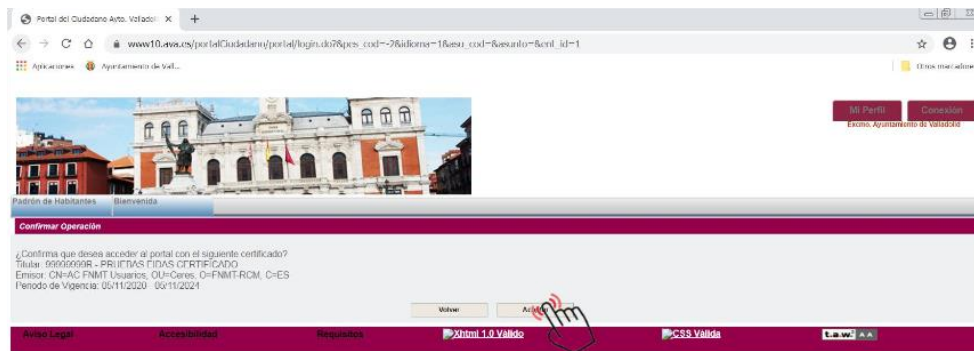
Portal del Ciudadano Ayto. Valladol ×

www10.ava.es/portalCiudadano/portal/login.do?&pes_cod=-2&idioma=1&asu_cod=&asunto=&ent_id=1

Aplicaciones Ayuntamiento de Vall...

Otros marcadores

Mi Perfil Conexión

Excmo. Ayuntamiento de Valladolid

Padrón de Habitantes Bienvenida

Confirmar Operación

¿Confirma que desea acceder al portal con el siguiente certificado?
Titular: 99999999R - PRUEBAS EIDAS CERTIFICADO
Emisor: CN=AC FNMT Usuarios, OU=Ceres, O=FNMT-RCM, C=ES
Periodo de Vigencia: 05/11/2020 - 05/11/2024

Volver Ac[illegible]

Aviso Legal Accesibilidad Requisitos Xhtml 1.0 Válido CSS Válida t.a.w. AA